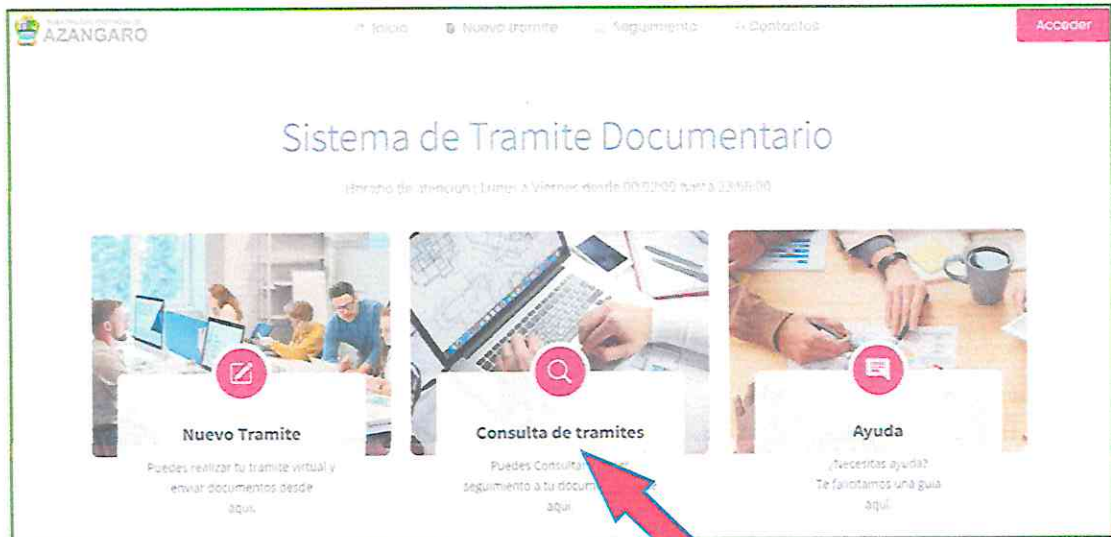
MUNICIPALIDAD PROVINCIAL DE
AZANGARO

Inicio
Nuevo tramite
Seguimiento
Contactos

Acceder

Sistema de Tramite Documentario

Horario de atencion: Lunes a Viernes desde 00:00:00 hasta 23:59:00

Nuevo Tramite

Puedes realizar tu tramite virtual y enviar documentos desde aqui.

Consulta de tramites

Puedes Consultar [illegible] seguimiento a tu docum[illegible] aqui

Ayuda

¿Necesitas ayuda? Te facilitamos una guia aqui.